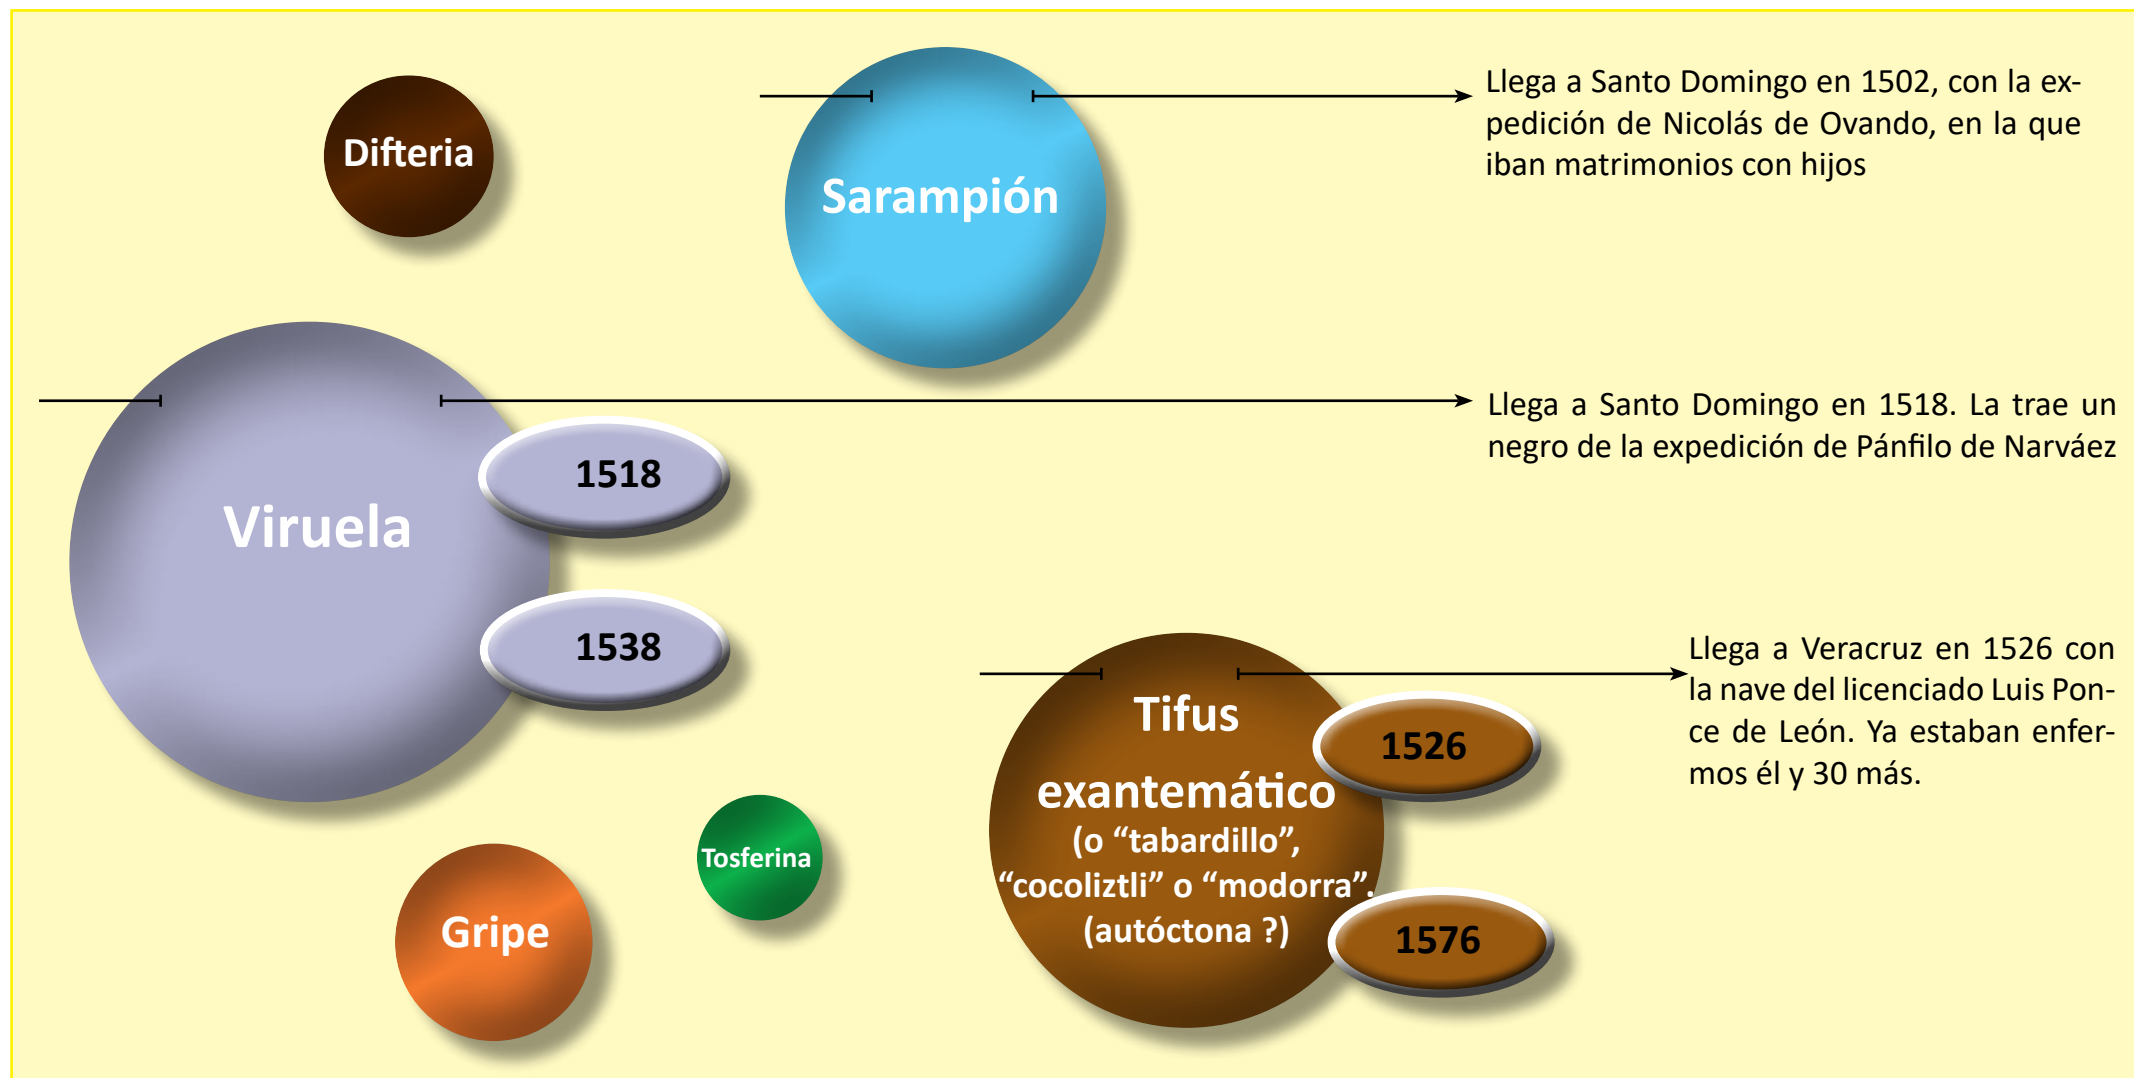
Difteria

Sarampión

Llega a Santo Domingo en 1502, con la expedición de Nicolás de Ovando, en la que iban matrimonios con hijos

Viruela

1518

1538

Llega a Santo Domingo en 1518. La trae un negro de la expedición de Pánfilo de Narváez

Tifus exantemático (o "tabardillo", "cocoliztli" o "modorra". (autóctona ?)

1526

1576

Llega a Veracruz en 1526 con la nave del licenciado Luis Ponce de León. Ya estaban enfermos él y 30 más.

Tosferina

Gripe